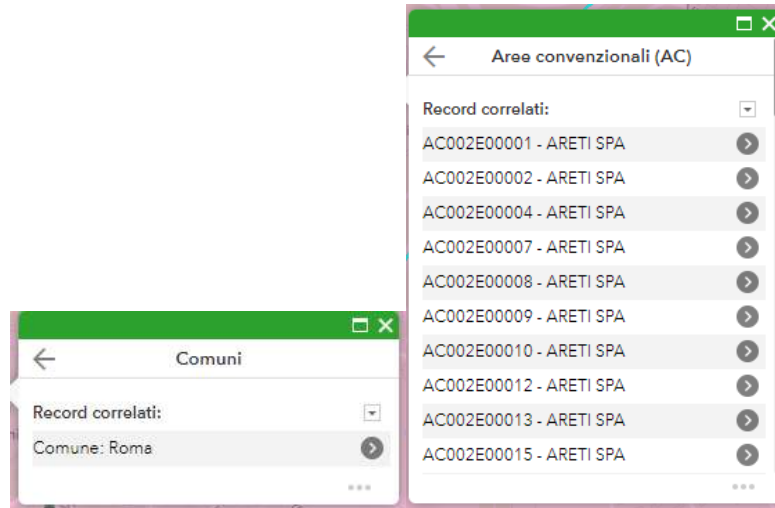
Comuni

Record correlati:

Comune: Roma

Aree convenzionali (AC)

Record correlati:

AC002E00001 - ARETI SPA
AC002E00002 - ARETI SPA
AC002E00004 - ARETI SPA
AC002E00007 - ARETI SPA
AC002E00008 - ARETI SPA
AC002E00009 - ARETI SPA
AC002E00010 - ARETI SPA
AC002E00012 - ARETI SPA
AC002E00013 - ARETI SPA
AC002E00015 - ARETI SPA